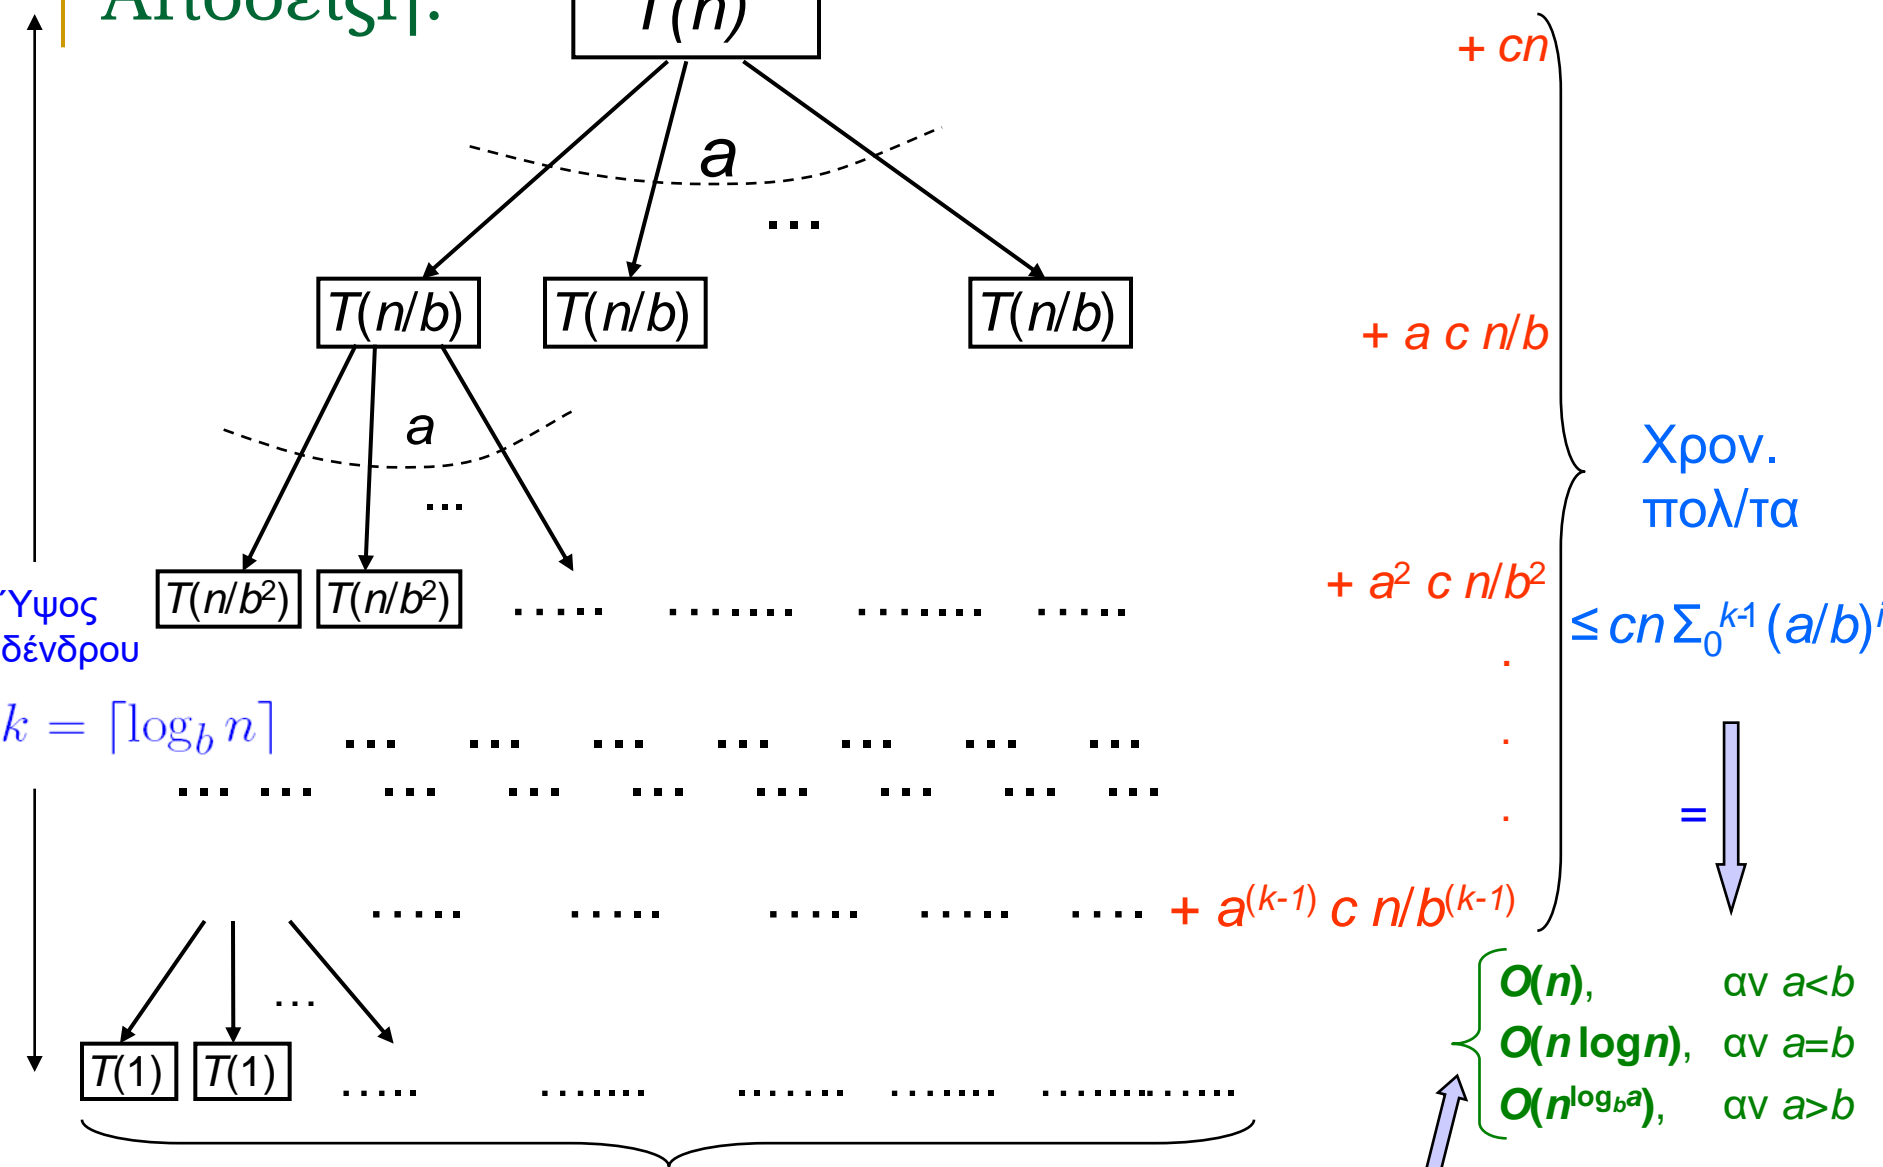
Απόδειξη:

$T(n)$

+ cn

a

...

$T(n/b)$ $T(n/b)$ $T(n/b)$

+ a c n/b

a

...

Χρον. πολ/τα

Ύψος δένδρου

$T(n/b^2)$ $T(n/b^2)$ ..... ....... ....... .....

+ $a^2$ c n/$b^2$

$\leq cn\,\Sigma_0^{k\text{-}1}(a/b)^i$

$k = \lceil \log_b n \rceil$ ... ... ... ... ... ... ...

... ... ... ... ... ... ... ... ...

=

..... ..... ..... ..... .... + $a^{(k-1)}$ c n/$b^{(k-1)}$

...

$T(1)$ $T(1)$ ..... ....... ....... ....... ...........

$O(n)$, αν $a<b$
$O(n \log n)$, αν $a=b$
$O(n^{\log_b a})$, αν $a>b$